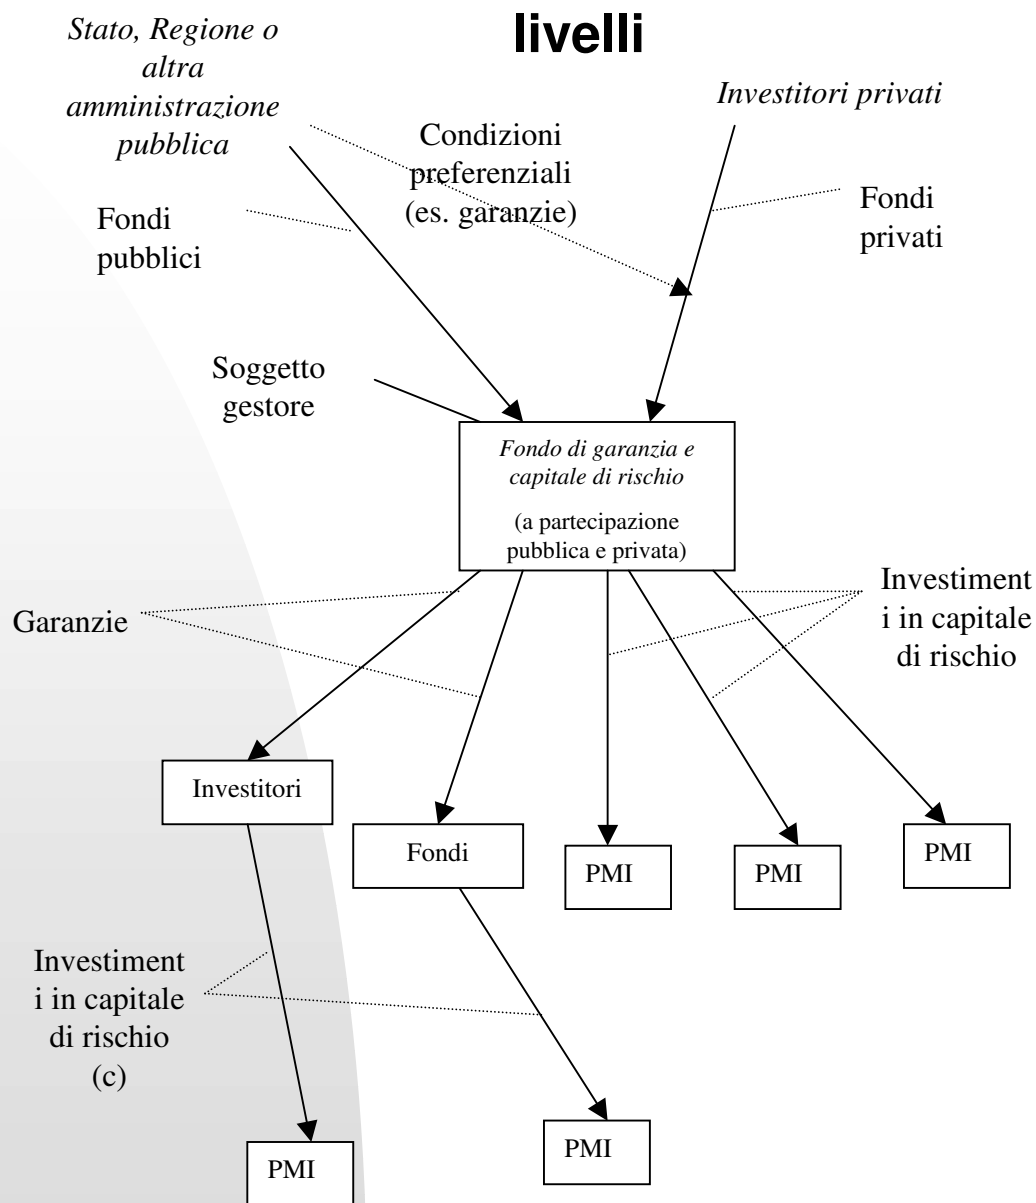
livelli

Stato, Regione o altra amministrazione pubblica

Investitori privati

Condizioni preferenziali (es. garanzie)

Fondi pubblici

Fondi privati

Soggetto gestore

Fondo di garanzia e capitale di rischio

(a partecipazione pubblica e privata)

Garanzie

Investimenti in capitale di rischio

Investitori

Fondi

PMI

PMI

PMI

Investimenti in capitale di rischio (c)

PMI

PMI